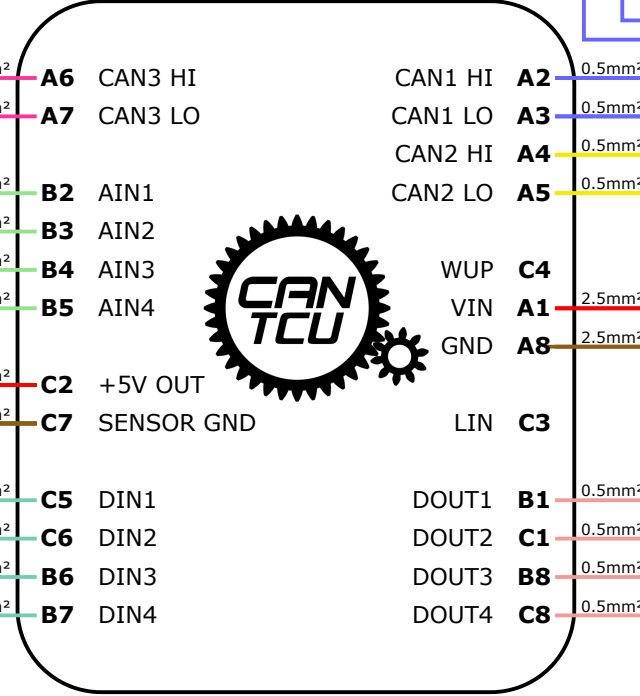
A6 CAN3 HI
A7 CAN3 LO
B2 AIN1
B3 AIN2
B4 AIN3
B5 AIN4
C2 +5V OUT
C7 SENSOR GND
C5 DIN1
C6 DIN2
B6 DIN3
B7 DIN4

CAN TCU

CAN1 HI A2 0.5mm²
CAN1 LO A3 0.5mm²
CAN2 HI A4 0.5mm²
CAN2 LO A5 0.5mm²
WUP C4
VIN A1 2.5mm²
GND A8 2.5mm²
LIN C3
DOUT1 B1 0.5mm²
DOUT2 C1 0.5mm²
DOUT3 B8 0.5mm²
DOUT4 C8 0.5mm²